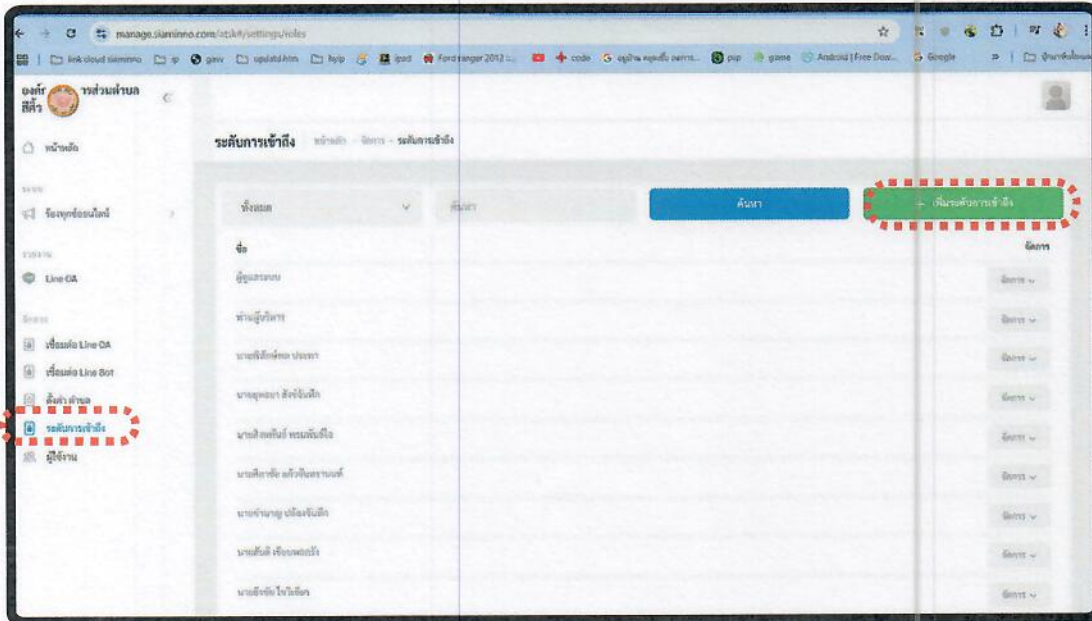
manage.siaminno.com/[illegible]/settings/roles

link cloud siaminno | sp | gov | upload.htm | byp | ipad | Ford ranger 2012 | code | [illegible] | pip | game | Android | Free Dow... | Google | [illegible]

องค์การบริหารส่วนตำบล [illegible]

หน้าหลัก

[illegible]

เรื่องทุกข์ออนไลน์

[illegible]

Line OA

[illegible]

เชื่อมต่อ Line OA

เชื่อมต่อ Line Bot

ตั้งค่า ตำบล

ระดับการเข้าถึง

ผู้ใช้งาน

ระดับการเข้าถึง หน้าหลัก - จัดการ - ระดับการเข้าถึง

ทั้งหมด

ค้นหา

ค้นหา

+ เพิ่มระดับการเข้าถึง

| ชื่อ | จัดการ |
|---|---|
| ผู้ดูแลระบบ | จัดการ |
| ท่านผู้บริหาร | จัดการ |
| นาย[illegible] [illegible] | จัดการ |
| นาย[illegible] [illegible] | จัดการ |
| นาย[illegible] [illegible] | จัดการ |
| นาย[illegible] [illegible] | จัดการ |
| นาย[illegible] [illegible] | จัดการ |
| นาย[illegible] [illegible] | จัดการ |
| นาย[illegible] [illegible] | จัดการ |